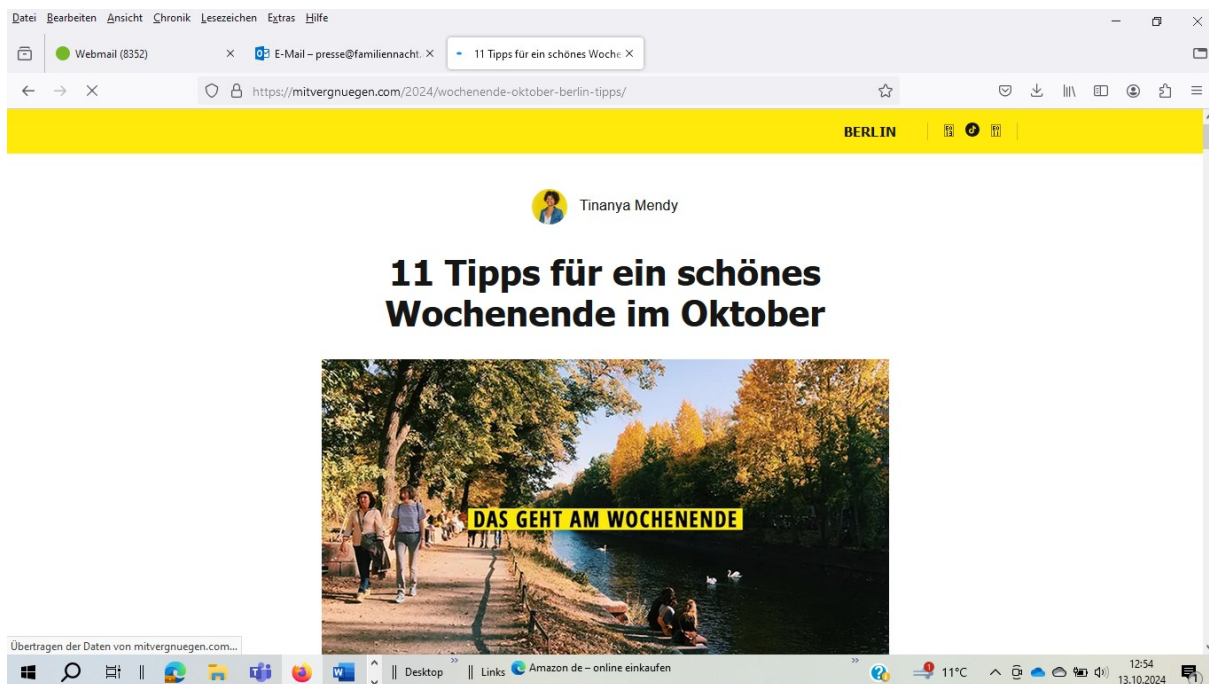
Datei Bearbeiten Ansicht Chronik Lesezeichen Extras Hilfe

Webmail (8352) ×
E-Mail – presse@familiennacht. ×
11 Tipps für ein schönes Woche ×

https://mitvergnuegen.com/2024/wochenende-oktober-berlin-tipps/

BERLIN

Tinanya Mendy

11 Tipps für ein schönes Wochenende im Oktober

DAS GEHT AM WOCHENENDE

Übertragen der Daten von mitvergnuegen.com...

Desktop
Links
Amazon de – online einkaufen
11°C
12:54
13.10.2024